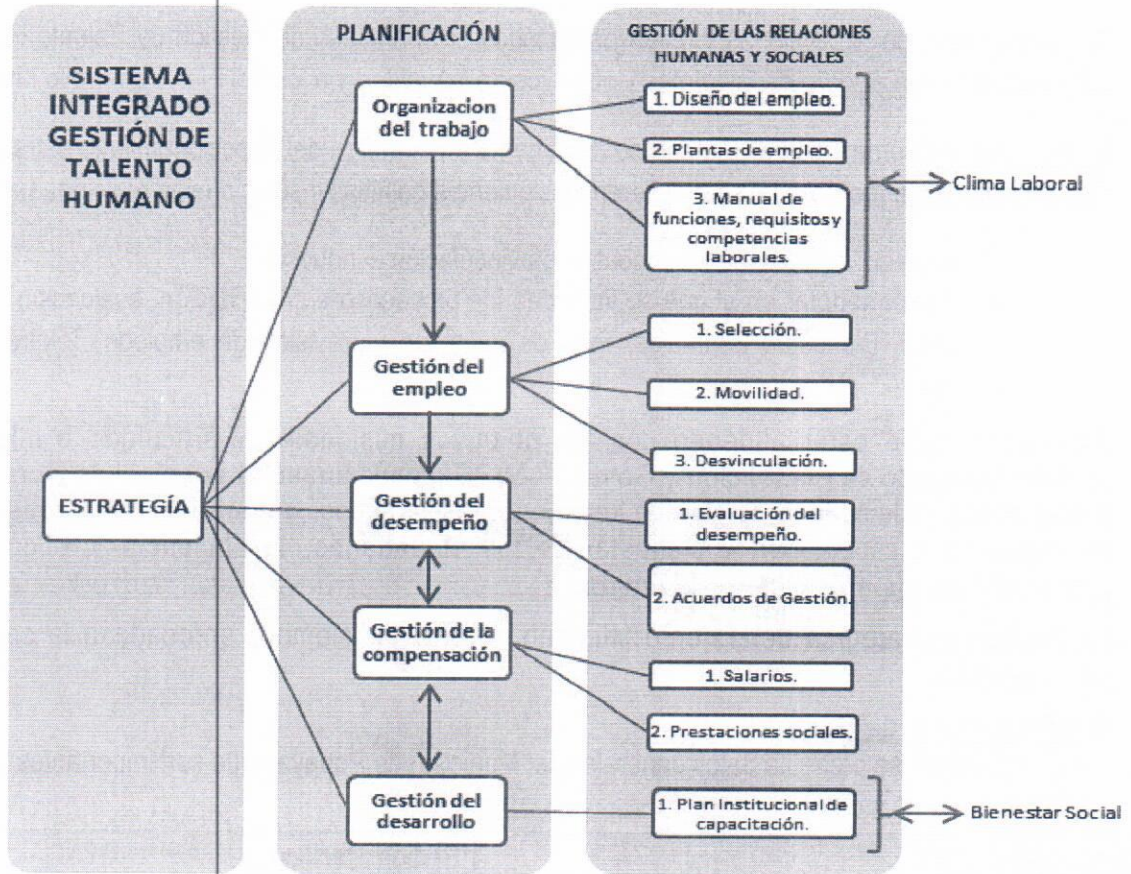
SISTEMA INTEGRADO GESTIÓN DE TALENTO HUMANO

PLANIFICACIÓN

GESTIÓN DE LAS RELACIONES HUMANAS Y SOCIALES

ESTRATEGÍA

Organizacion del trabajo

1. Diseño del empleo.

2. Plantas de empleo.

3. Manual de funciones, requisitos y competencias laborales.

Clima Laboral

Gestión del empleo

1. Selección.

2. Movilidad.

3. Desvinculación.

Gestión del desempeño

1. Evaluación del desempeño.

2. Acuerdos de Gestión.

Gestión de la compensación

1. Salarios.

2. Prestaciones sociales.

Gestión del desarrollo

1. Plan Institucional de capacitación.

Bienestar Social